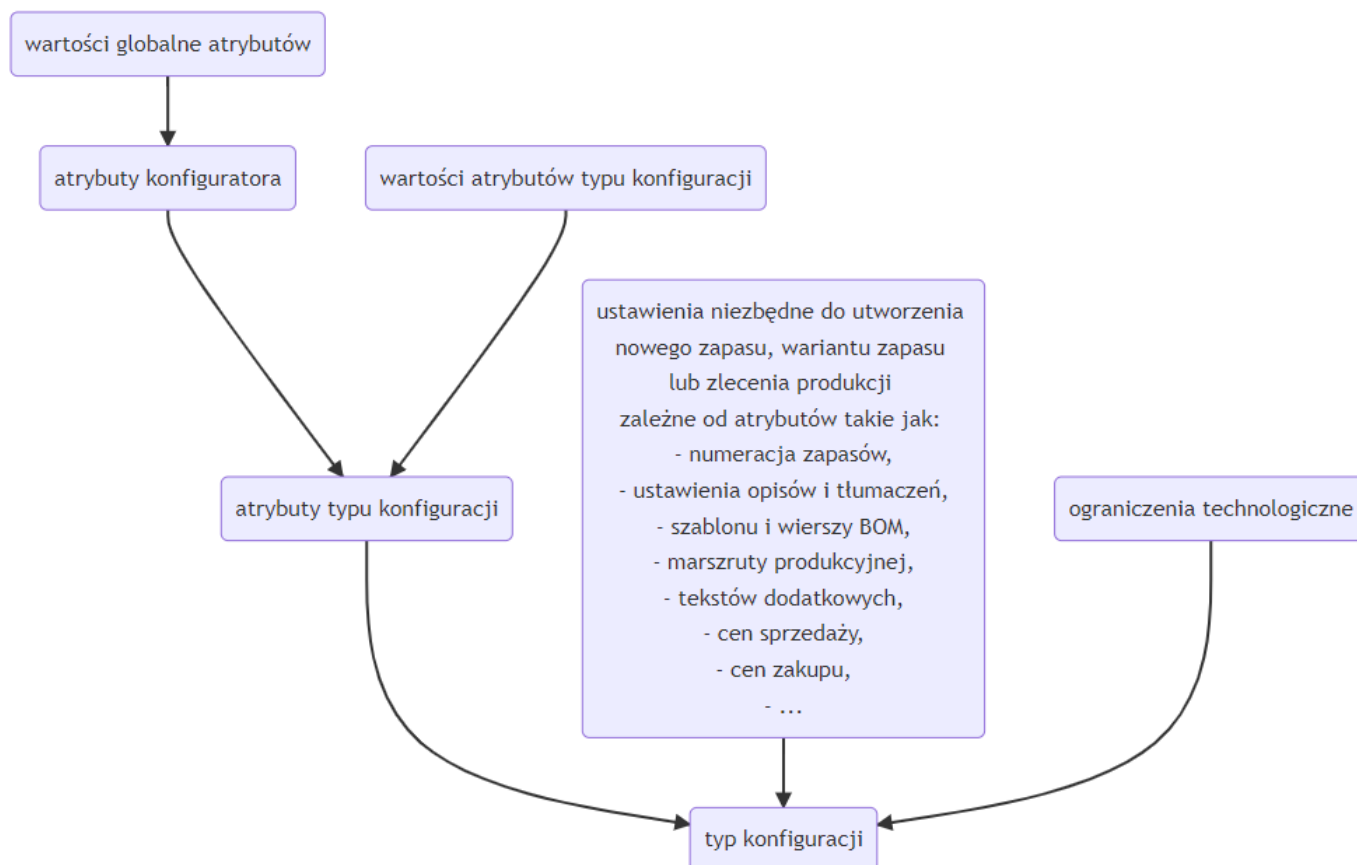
wartości globalne atrybutów

atrybuty konfiguratora

wartości atrybutów typu konfiguracji

ustawienia niezbędne do utworzenia nowego zapasu, wariantu zapasu lub zlecenia produkcji zależne od atrybutów takie jak:
- numeracja zapasów,
- ustawienia opisów i tłumaczeń,
- szablonu i wierszy BOM,
- marszruty produkcyjnej,
- tekstów dodatkowych,
- cen sprzedaży,
- cen zakupu,
- ...

atrybuty typu konfiguracji

ograniczenia technologiczne

typ konfiguracji